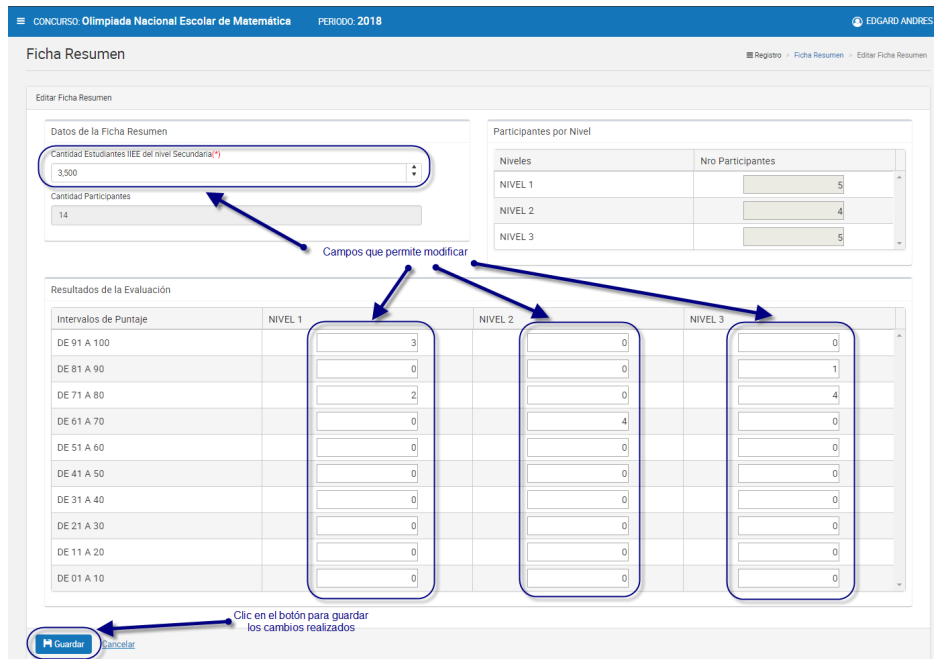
≡ CONCURSO: Olimpiada Nacional Escolar de Matemática PERIODO: 2018

EDGARD ANDRES

Ficha Resumen

≡ Registro > Ficha Resumen > Editar Ficha Resumen

Editar Ficha Resumen

Datos de la Ficha Resumen

Cantidad Estudiantes IIEE del nivel Secundaria(*)

3,500

Cantidad Participantes

14

Participantes por Nivel

| Niveles | Nro Participantes |
|---|---|
| NIVEL 1 | 5 |
| NIVEL 2 | 4 |
| NIVEL 3 | 5 |

Campos que permite modificar

Resultados de la Evaluación

| Intervalos de Puntaje | NIVEL 1 | NIVEL 2 | NIVEL 3 |
|---|---|---|---|
| DE 91 A 100 | 3 | 0 | 0 |
| DE 81 A 90 | 0 | 0 | 1 |
| DE 71 A 80 | 2 | 0 | 4 |
| DE 61 A 70 | 0 | 4 | 0 |
| DE 51 A 60 | 0 | 0 | 0 |
| DE 41 A 50 | 0 | 0 | 0 |
| DE 31 A 40 | 0 | 0 | 0 |
| DE 21 A 30 | 0 | 0 | 0 |
| DE 11 A 20 | 0 | 0 | 0 |
| DE 01 A 10 | 0 | 0 | 0 |

Clic en el botón para guardar los cambios realizados

Guardar Cancelar